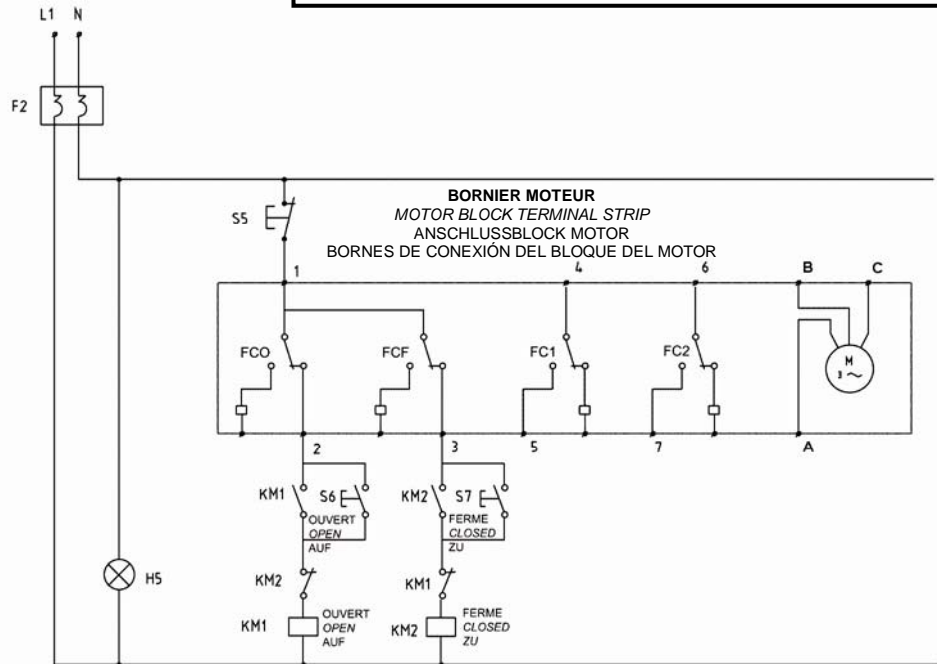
L1 N

F2

S5

BORNIER MOTEUR
MOTOR BLOCK TERMINAL STRIP
ANSCHLUSSBLOCK MOTOR
BORNES DE CONEXIÓN DEL BLOQUE DEL MOTOR

1 4 6 B C

FCO FCF FC1 FC2

M
3 ~

2 3 5 7 A

KM1 S6 KM2 S7

OUVERT
OPEN
AUF

FERME
CLOSED
ZU

H5

KM2 KM1

KM1 OUVERT
OPEN
AUF

KM2 FERME
CLOSED
ZU